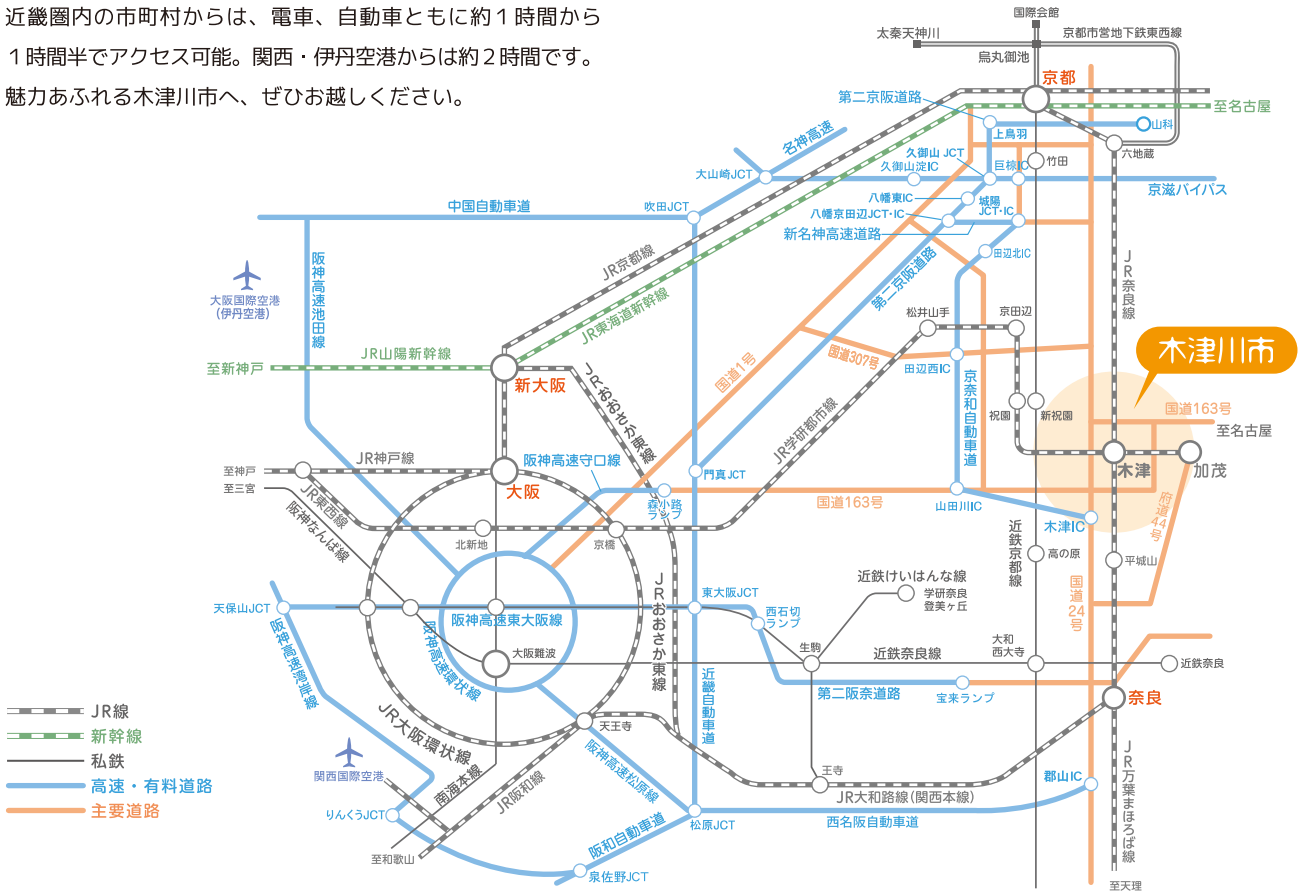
近畿圏内の市町村からは、電車、自動車ともに約１時間から１時間半でアクセス可能。関西・伊丹空港からは約２時間です。魅力あふれる木津川市へ、ぜひお越しください。

国際会館
太秦天神川
京都市営地下鉄東西線
烏丸御池
京都
第二京阪道路
至名古屋
上鳥羽
山科
名神高速
久御山JCT
久御山淀IC
巨椋IC
竹田
六地蔵
大山崎JCT
京滋バイパス
八幡東IC
城陽JCT・IC
八幡京田辺JCT・IC
中国自動車道
吹田JCT
新名神高速道路
田辺北IC
JR京都線
第二京阪道路
阪神高速池田線
JR東海道新幹線
JR奈良線
大阪国際空港（伊丹空港）
松井山手
京田辺
木津川市
国道307号
JR山陽新幹線
至新神戸
新大阪
JRおおさか東線
国道1号
田辺西IC
京奈和自動車道
祝園
新祝園
国道163号
JR学研都市線
至名古屋
木津
加茂
JR神戸線
至神戸
至三宮
大阪
阪神高速守口線
門真JCT
JR東西線
森小路ランプ
国道163号
山田川IC
府道44号
阪神なんば線
北新地
京橋
木津IC
近鉄京都線
高の原
平城山
JRおおさか東線
国道24号
近鉄けいはんな線
学研奈良登美ヶ丘
天保山JCT
東大阪JCT
西石切ランプ
阪神高速東大阪線
阪神高速湾岸線
阪神高速環状線
生駒
近鉄奈良線
大和西大寺
近鉄奈良
大阪難波
近畿自動車道
第二阪奈道路
宝来ランプ
奈良
JR線
新幹線
私鉄
高速・有料道路
主要道路
JR大阪環状線
天王寺
阪神高速松原線
王寺
関西国際空港
南海本線
JR阪和線
JR大和路線（関西本線）
郡山IC
JR万葉まほろば線
りんくうJCT
阪和自動車道
松原JCT
西名阪自動車道
至和歌山
泉佐野JCT
至天理